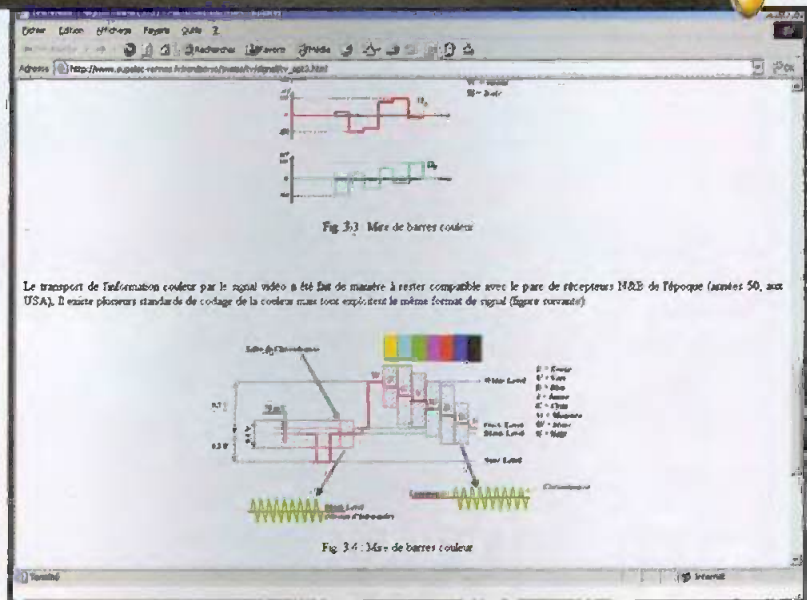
Fichier Edition Affichage Favoris Outils ?

Précédente Rechercher Favoris Média

Adresse http://www.supelec-rennes.fr/ren/perso/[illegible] OK

Fig. 3.3 : Mire de barres couleur

Le transport de l'information couleur par le signal vidéo a été fait de manière à rester compatible avec le parc de récepteurs N&B de l'époque (années 50, aux USA). Il existe plusieurs standards de codage de la couleur mais tous exploitent le même format de signal (figure suivante):

Salve de Chrominance

White Level

Black Level

Sync Level

Chrominance

Fig. 3.4 : Mire de barres couleur

Terminé Internet